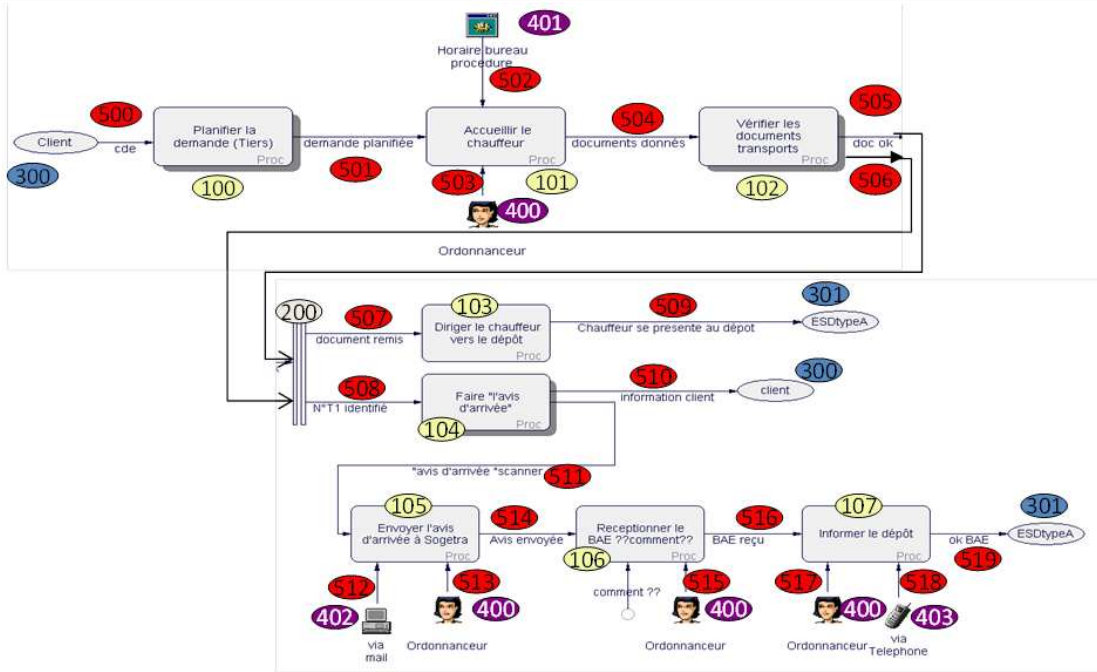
401
Horaire bureau procedure
502
500
Client
cde
300
Planifier la demande (Tiers)
Proc
100
demande planifiée
501
Accueillir le chauffeur
Proc
503
101
400
504
documents donnés
Vérifier les documents transports
Proc
102
505
doc ok
506
Ordonnanceur

200
507
document remis
103
Diriger le chauffeur vers le dépôt
Proc
509
Chauffeur se présente au dépot
301
ESDtypeA
508
N°T1 identifié
Faire "l'avis d'arrivée"
Proc
104
510
information client
300
client
*avis d'arrivée *scanner
511
105
Envoyer l'avis d'arrivée à Sogetra
Proc
514
Avis envoyée
Receptionner le BAE ??comment??
Proc
106
516
BAE reçu
107
Informer le dépôt
Proc
ok BAE
301
ESDtypeA
519
512
402
via mail
513
400
Ordonnanceur
comment ??
515
400
Ordonnanceur
517
400
Ordonnanceur
518
403
via Telephone